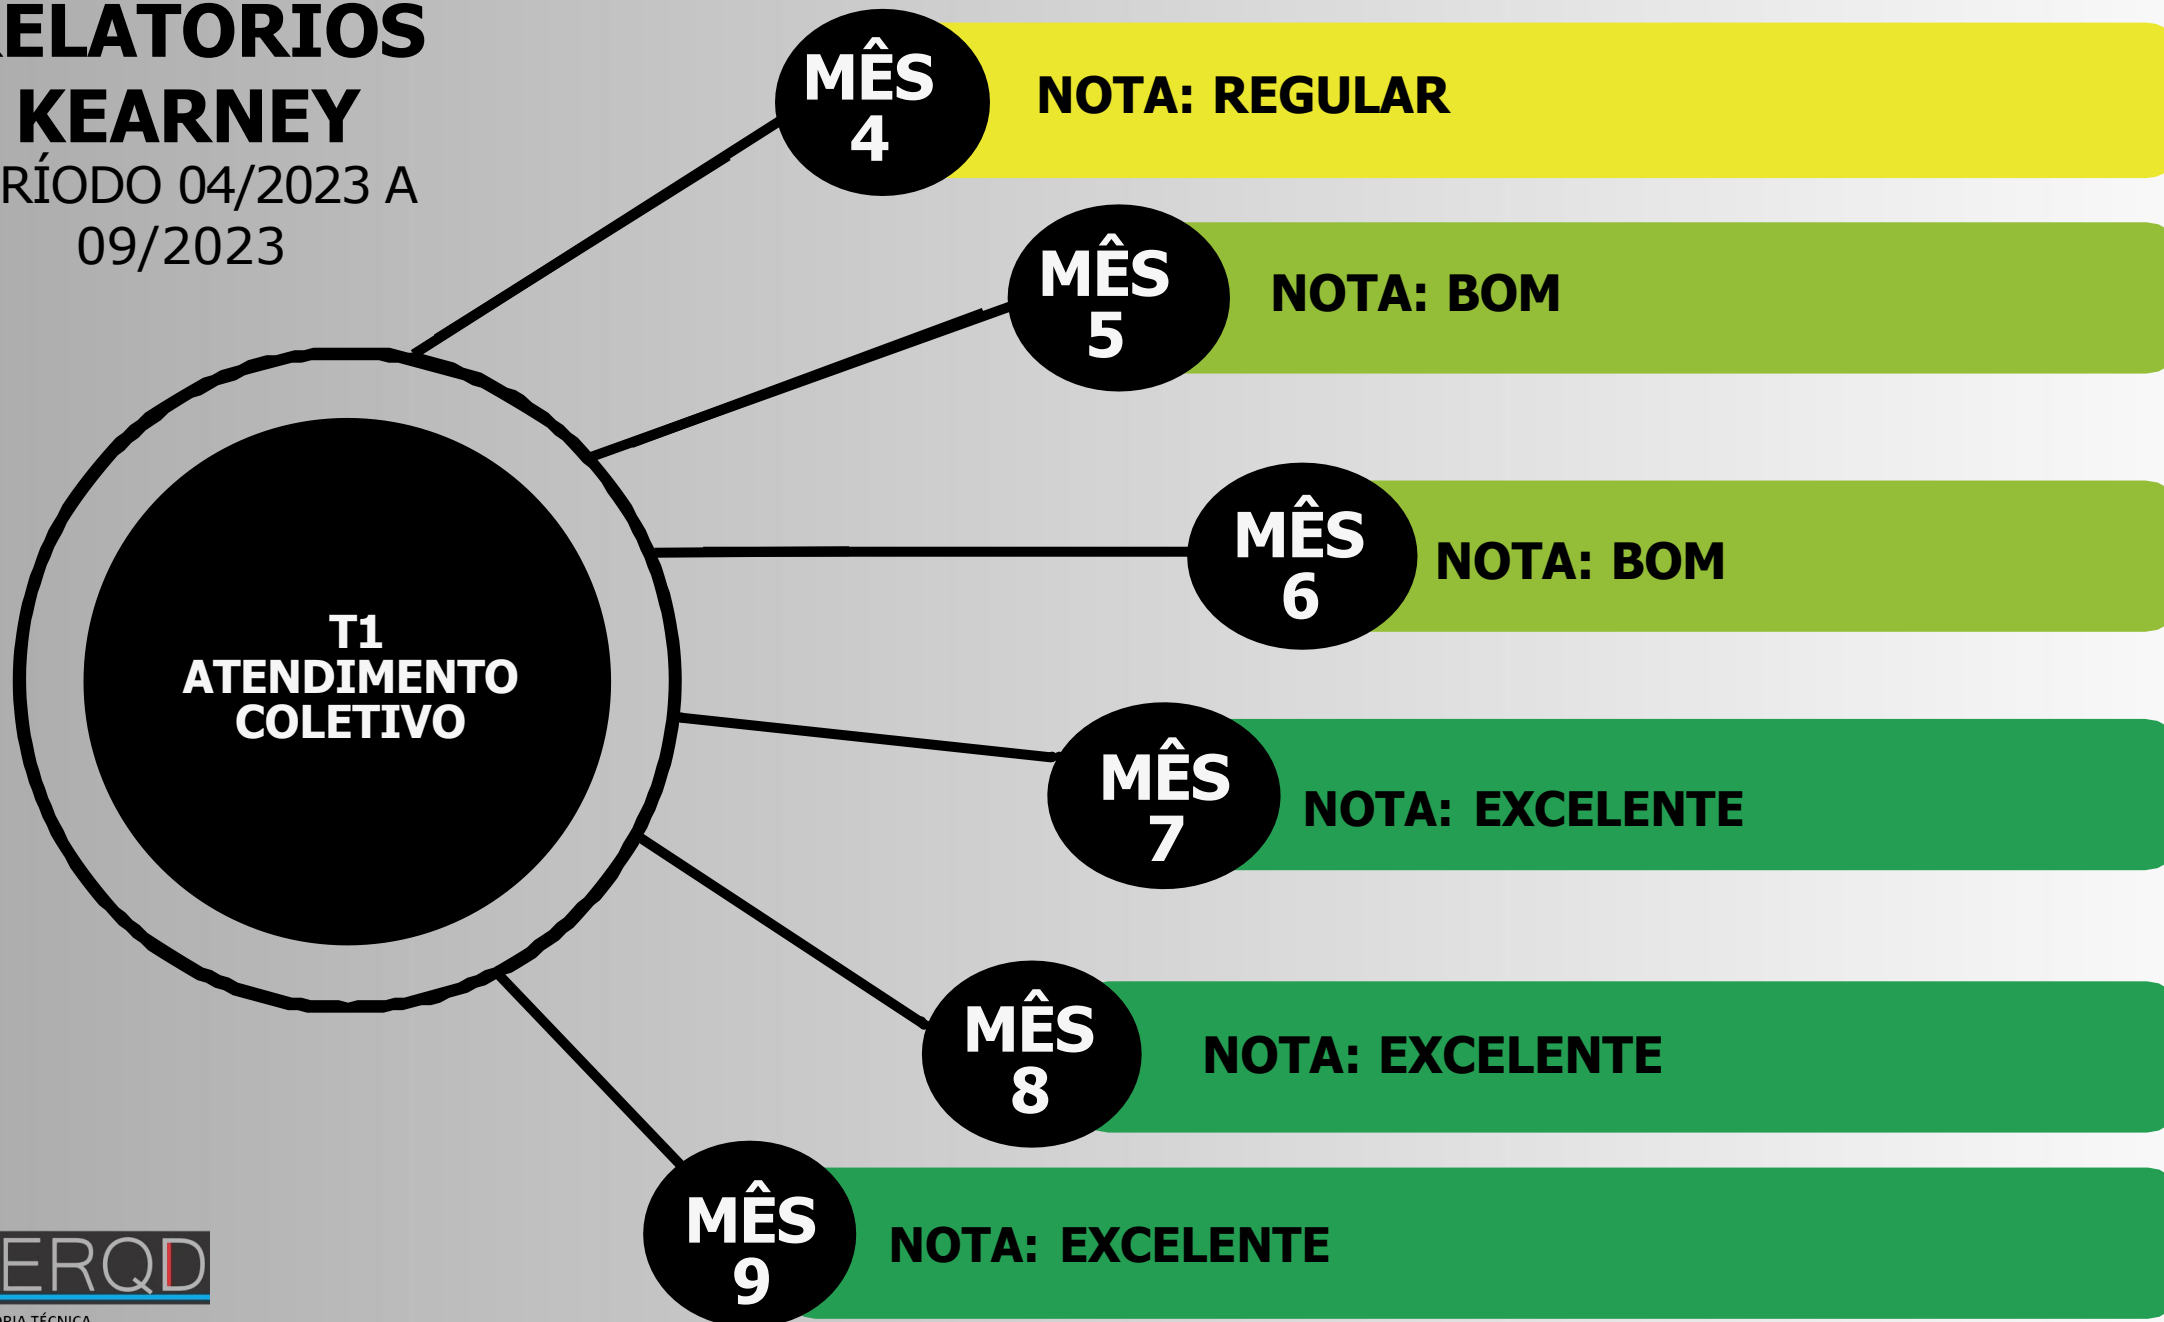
ELATORIOS KEARNEY
RÍODO 04/2023 A 09/2023

MÊS 4
NOTA: REGULAR

MÊS 5
NOTA: BOM

MÊS 6
NOTA: BOM

T1
ATENDIMENTO
COLETIVO

MÊS 7
NOTA: EXCELENTE

MÊS 8
NOTA: EXCELENTE

MÊS 9
NOTA: EXCELENTE

ERQD
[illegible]RIA TÉCNICA